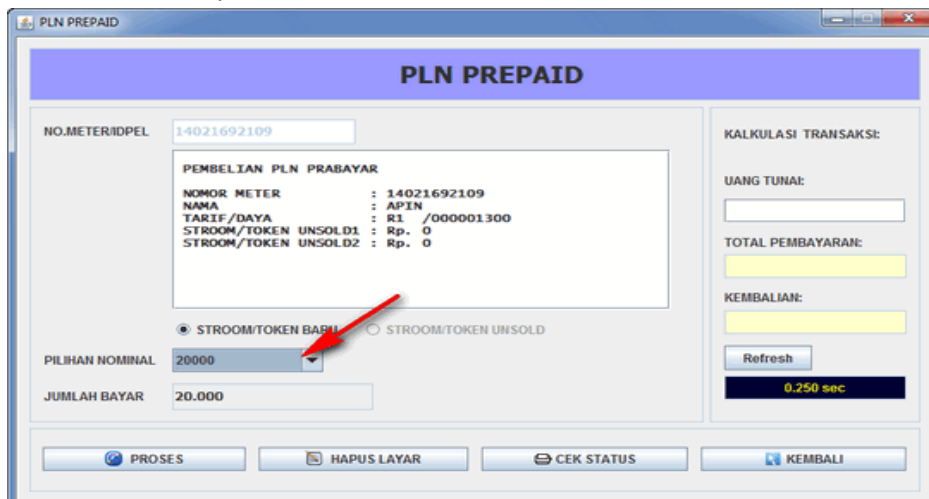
PLN PREPAID

PLN PREPAID

NO.METER/IDPEL 14021692109

PEMBELIAN PLN PRABAYAR

NOMOR METER : 14021692109
NAMA : APIN
TARIF/DAYA : R1 /000001300
STROOM/TOKEN UNSOLD1 : Rp. 0
STROOM/TOKEN UNSOLD2 : Rp. 0

STROOM/TOKEN BARU STROOM/TOKEN UNSOLD

PILIHAN NOMINAL 20000

JUMLAH BAYAR 20.000

KALKULASI TRANSAKSI:

UANG TUNAI:

TOTAL PEMBAYARAN:

KEMBALIAN:

Refresh

0.250 sec

PROSES HAPUS LAYAR CEK STATUS KEMBALI